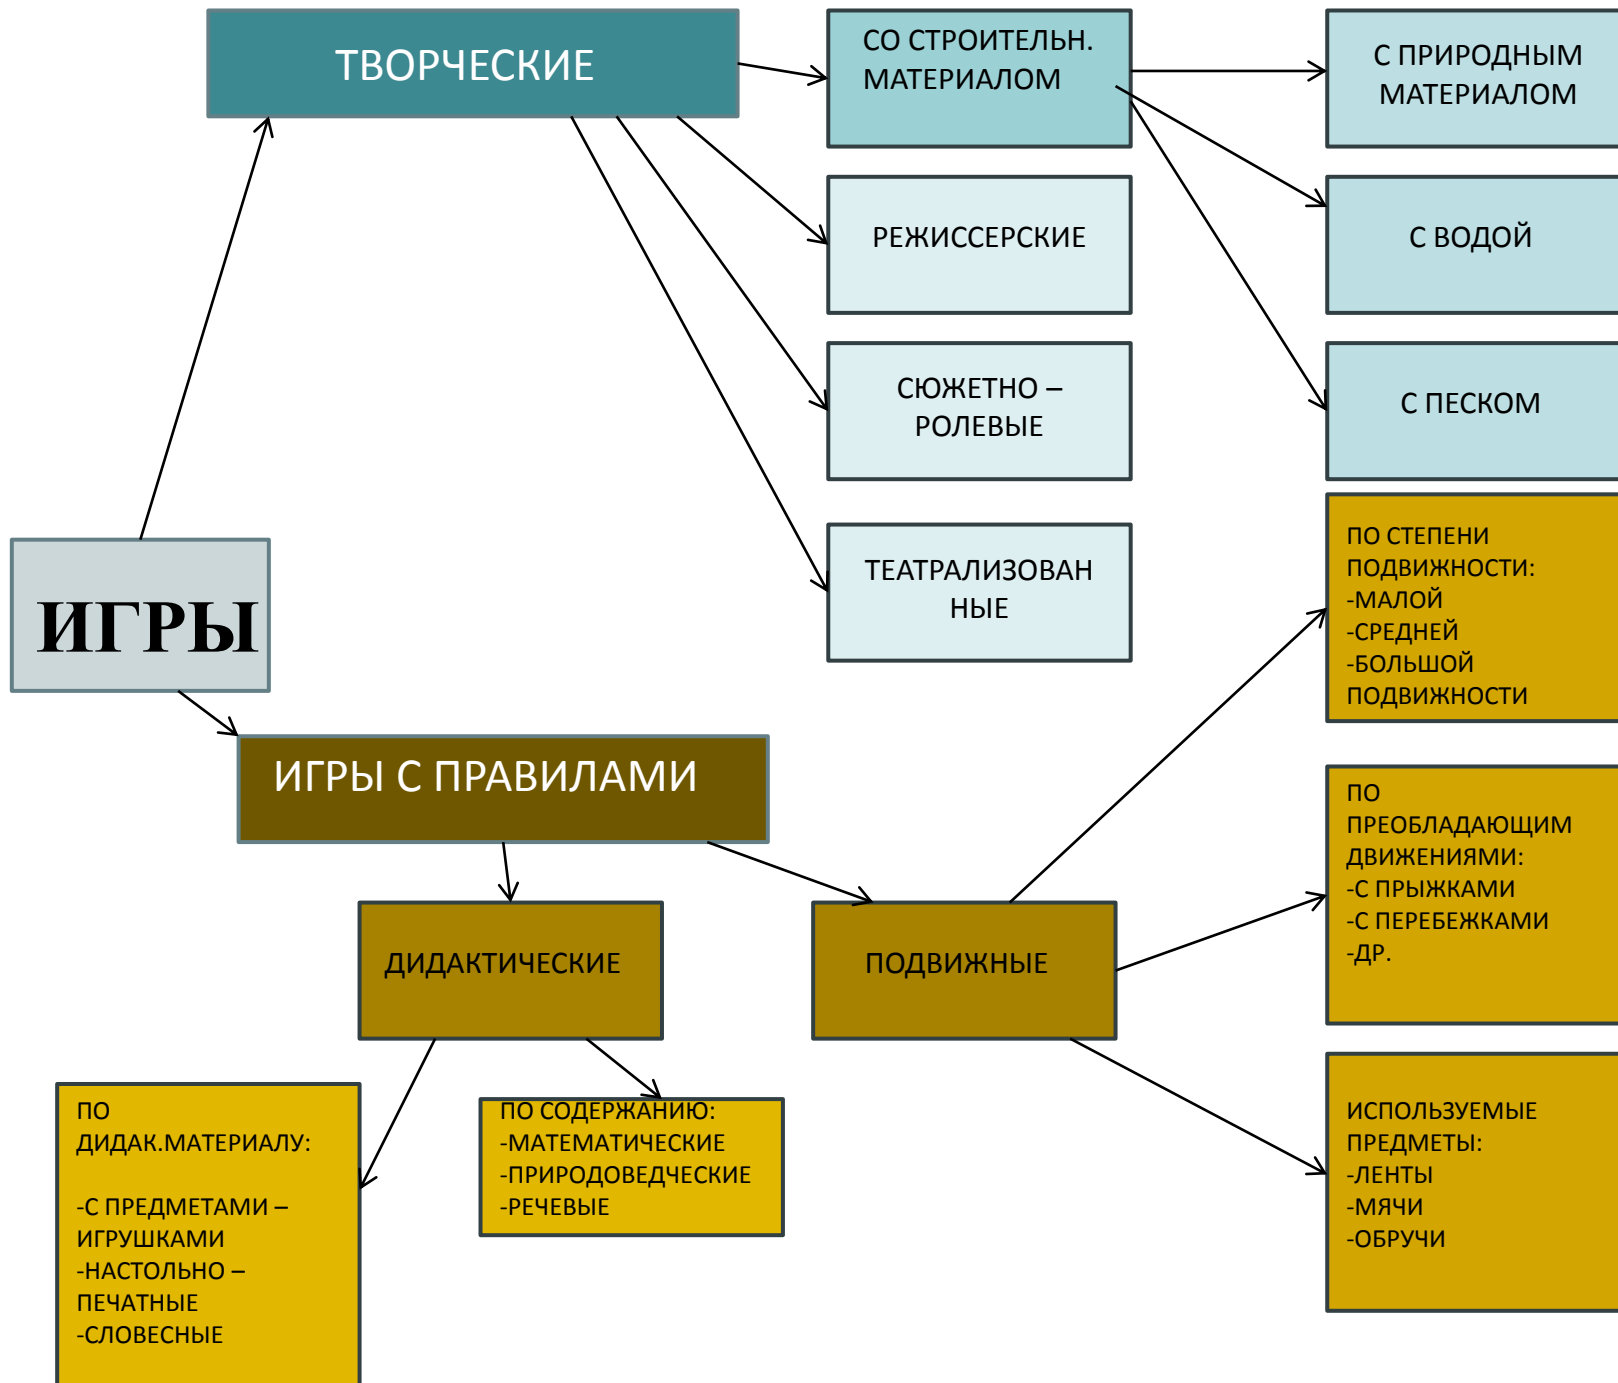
ТВОРЧЕСКИЕ

СО СТРОИТЕЛЬН. МАТЕРИАЛОМ

С ПРИРОДНЫМ МАТЕРИАЛОМ

РЕЖИССЕРСКИЕ

С ВОДОЙ

СЮЖЕТНО – РОЛЕВЫЕ

С ПЕСКОМ

ТЕАТРАЛИЗОВАННЫЕ

ИГРЫ

ПО СТЕПЕНИ ПОДВИЖНОСТИ:
-МАЛОЙ
-СРЕДНЕЙ
-БОЛЬШОЙ ПОДВИЖНОСТИ

ИГРЫ С ПРАВИЛАМИ

ПО ПРЕОБЛАДАЮЩИМ ДВИЖЕНИЯМИ:
-С ПРЫЖКАМИ
-С ПЕРЕБЕЖКАМИ
-ДР.

ДИДАКТИЧЕСКИЕ

ПОДВИЖНЫЕ

ПО ДИДАК.МАТЕРИАЛУ:

-С ПРЕДМЕТАМИ – ИГРУШКАМИ
-НАСТОЛЬНО – ПЕЧАТНЫЕ
-СЛОВЕСНЫЕ

ПО СОДЕРЖАНИЮ:
-МАТЕМАТИЧЕСКИЕ
-ПРИРОДОВЕДЧЕСКИЕ
-РЕЧЕВЫЕ

ИСПОЛЬЗУЕМЫЕ ПРЕДМЕТЫ:
-ЛЕНТЫ
-МЯЧИ
-ОБРУЧИ